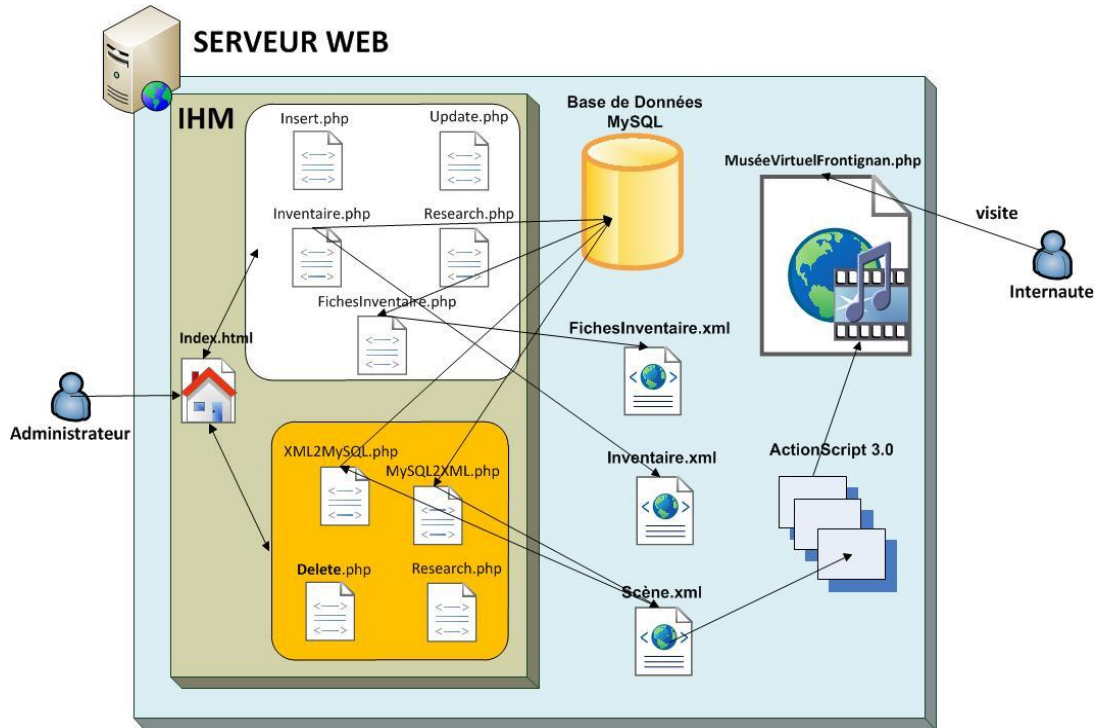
SERVEUR WEB

IHM

Insert.php

Update.php

Inventaire.php

Research.php

FichesInventaire.php

Index.html

Administrateur

XML2MySQL.php

MySQL2XML.php

Delete.php

Research.php

Base de Données MySQL

FichesInventaire.xml

Inventaire.xml

Scène.xml

MuséeVirtuelFrontignan.php

visite

Internaute

ActionScript 3.0